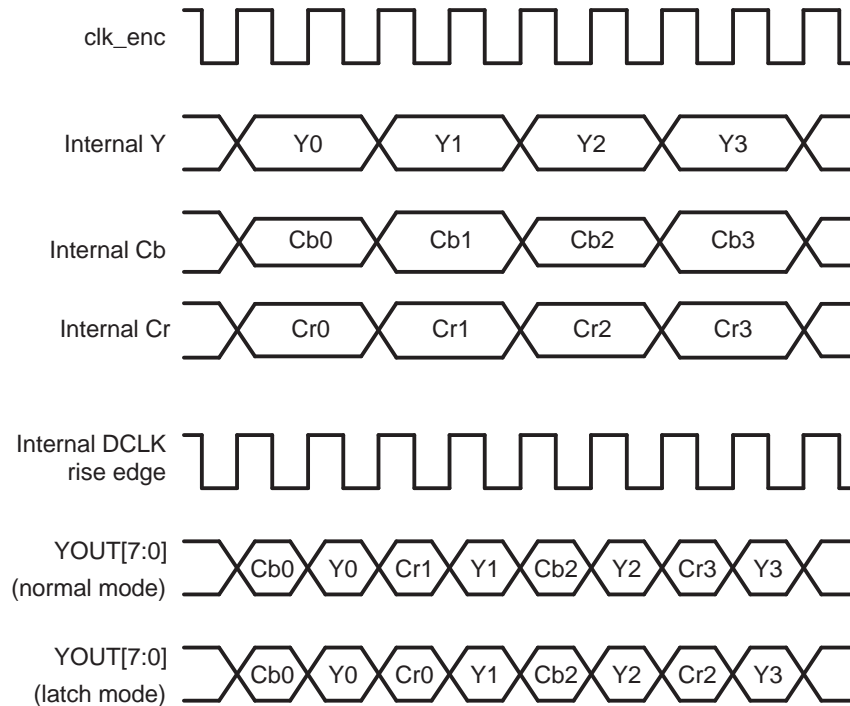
clk_enc

Internal Y
Y0
Y1
Y2
Y3

Internal Cb
Cb0
Cb1
Cb2
Cb3

Internal Cr
Cr0
Cr1
Cr2
Cr3

Internal DCLK rise edge

YOUT[7:0] (normal mode)
Cb0
Y0
Cr1
Y1
Cb2
Y2
Cr3
Y3

YOUT[7:0] (latch mode)
Cb0
Y0
Cr0
Y1
Cb2
Y2
Cr2
Y3